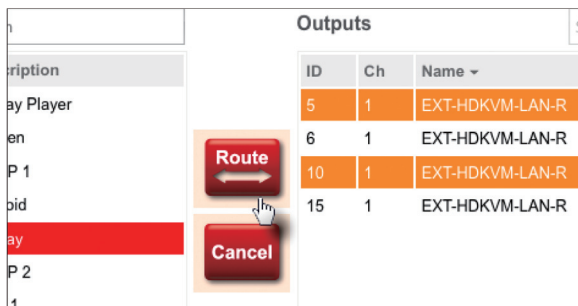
h

cription
ay Player
en
P 1
oid
ay
P 2
1

Route

Cancel

Outputs

S

| ID | Ch | Name ▾ |
|---|---|---|
| 5 | 1 | EXT-HDKVM-LAN-R |
| 6 | 1 | EXT-HDKVM-LAN-R |
| 10 | 1 | EXT-HDKVM-LAN-R |
| 15 | 1 | EXT-HDKVM-LAN-R |